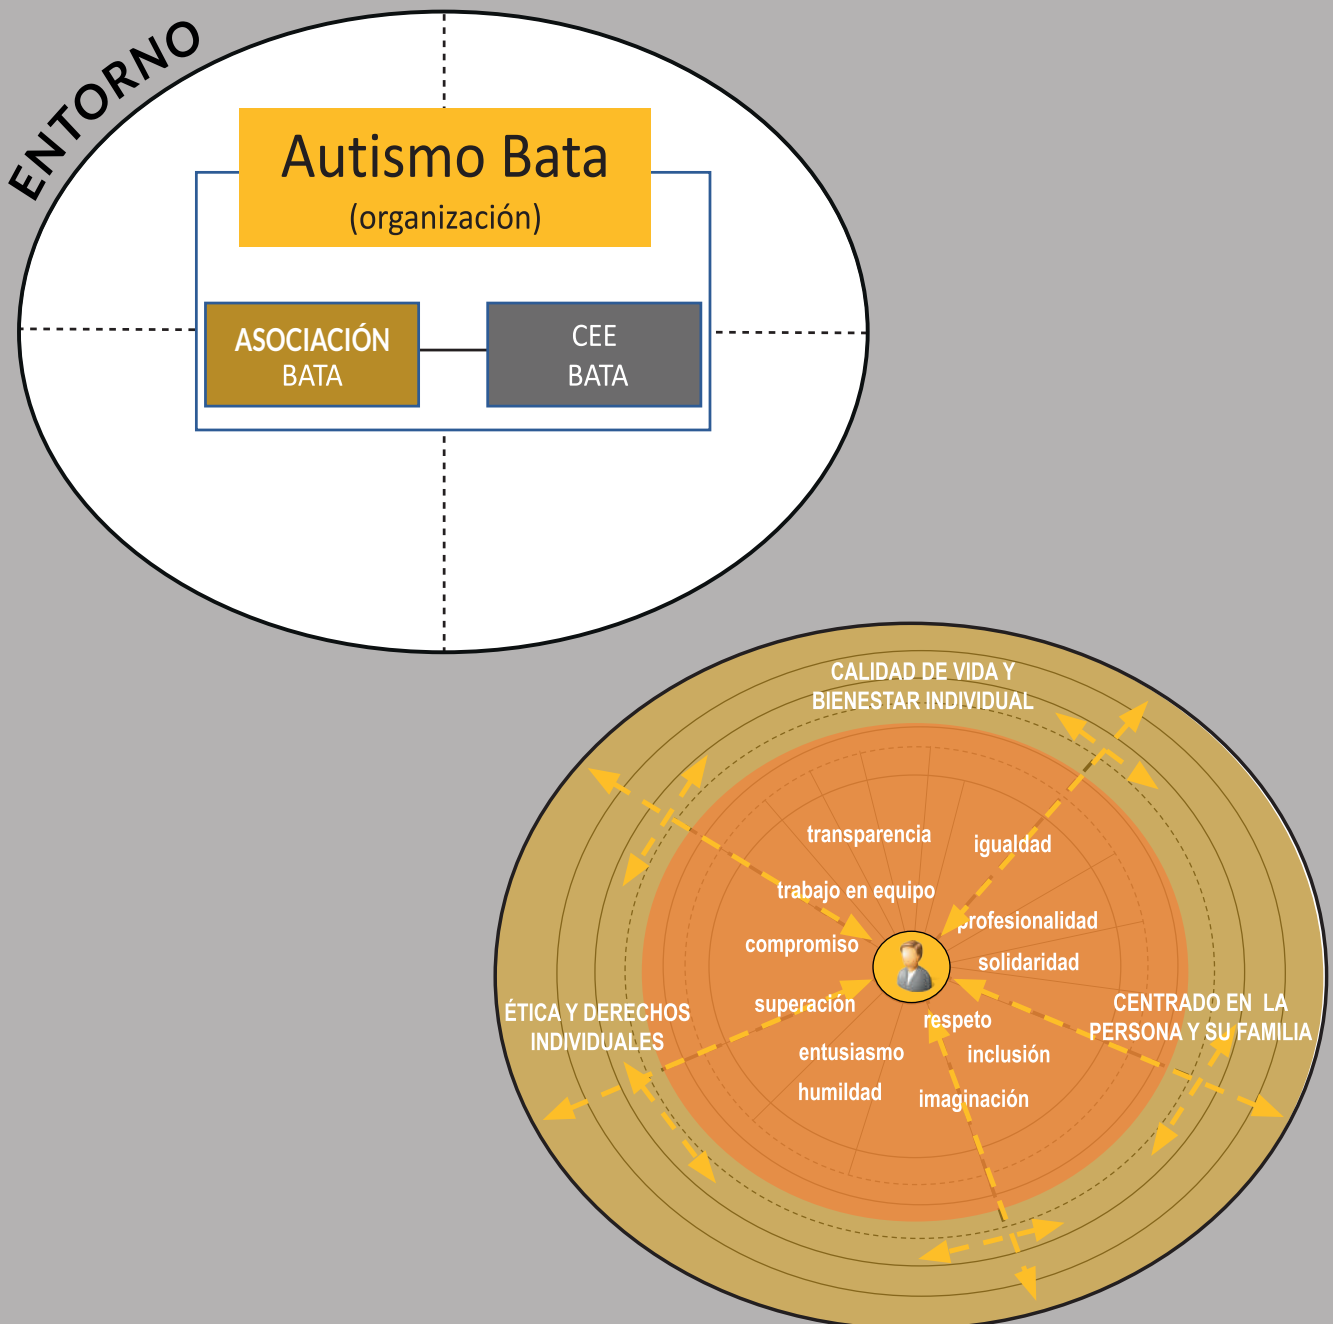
ENTORNO

Autismo Bata
(organización)

ASOCIACIÓN
BATA

CEE
BATA

CALIDAD DE VIDA Y BIENESTAR INDIVIDUAL

transparencia

igualdad

trabajo en equipo

profesionalidad

compromiso

solidaridad

ÉTICA Y DERECHOS INDIVIDUALES

superación

respeto

CENTRADO EN LA PERSONA Y SU FAMILIA

entusiasmo

inclusión

humildad

imaginación